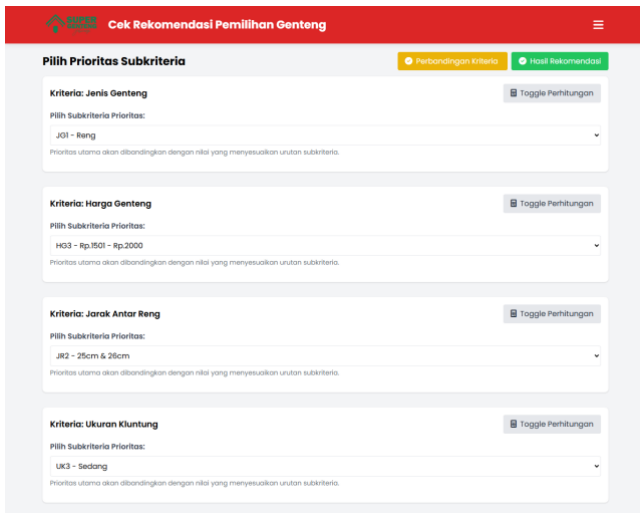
Cek Rekomendasi Pemilihan Genteng

Pilih Prioritas Subkriteria

Perbandingan Kriteria

Hasil Rekomendasi

Kriteria: Jenis Genteng

Toggle Perhitungan

Pilih Subkriteria Prioritas:

JG1 - Reng

Prioritas utama akan dibandingkan dengan nilai yang menyesuaikan urutan subkriteria.

Kriteria: Harga Genteng

Toggle Perhitungan

Pilih Subkriteria Prioritas:

HG3 - Rp.1501 - Rp.2000

Prioritas utama akan dibandingkan dengan nilai yang menyesuaikan urutan subkriteria.

Kriteria: Jarak Antar Reng

Toggle Perhitungan

Pilih Subkriteria Prioritas:

JR2 - 25cm & 26cm

Prioritas utama akan dibandingkan dengan nilai yang menyesuaikan urutan subkriteria.

Kriteria: Ukuran Kluntung

Toggle Perhitungan

Pilih Subkriteria Prioritas:

UK3 - Sedang

Prioritas utama akan dibandingkan dengan nilai yang menyesuaikan urutan subkriteria.